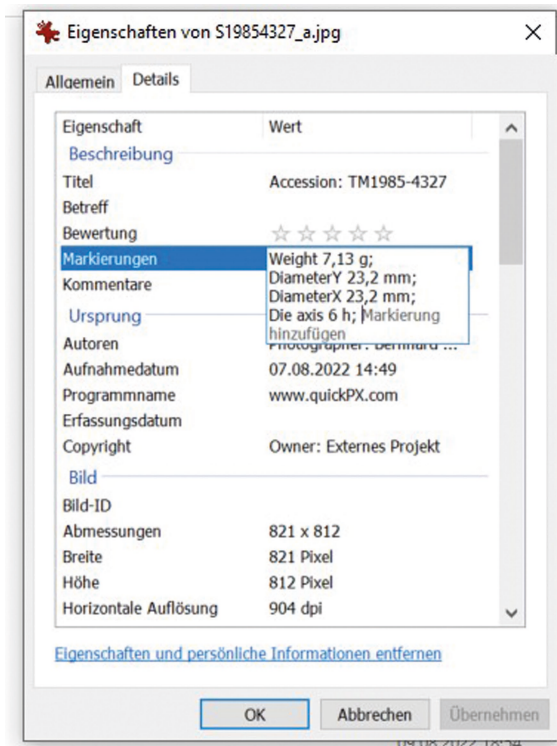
Eigenschaften von S19854327_a.jpg

Allgemein Details

| Eigenschaft | Wert |
|---|---|
| Beschreibung | |
| Titel | Accession: TM1985-4327 |
| Betreff | |
| Bewertung | ☆☆☆☆☆ |
| Markierungen | Weight 7,13 g; DiameterY 23,2 mm; DiameterX 23,2 mm; Die axis 6 h; Markierung hinzufügen |
| Kommentare | |
| Ursprung | |
| Autoren | Photographer: Bernhard ... |
| Aufnahmedatum | 07.08.2022 14:49 |
| Programmname | www.quickPX.com |
| Erfassungsdatum | |
| Copyright | Owner: Externes Projekt |
| Bild | |
| Bild-ID | |
| Abmessungen | 821 x 812 |
| Breite | 821 Pixel |
| Höhe | 812 Pixel |
| Horizontale Auflösung | 904 dpi |

Eigenschaften und persönliche Informationen entfernen

OK Abbrechen Übernehmen

09.08.2022 18:34